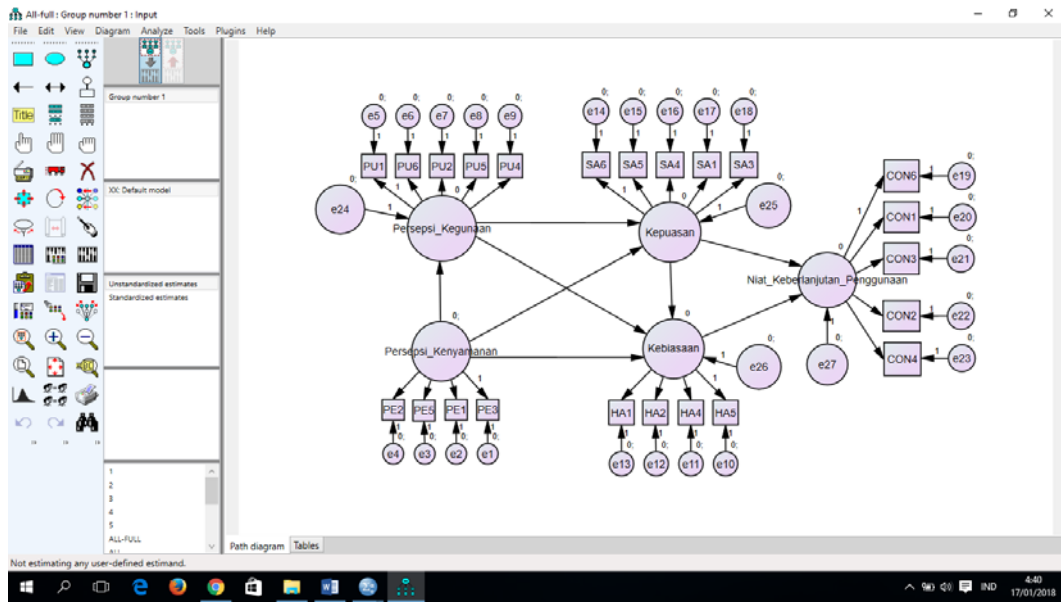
All-full : Group number 1 : Input

File Edit View Diagram Analyze Tools Plugins Help

Title

Group number 1

XX: Default model

Unstandardized estimates
Standardized estimates

1
2
3
4
5
ALL-FULL

Path diagram Tables

Not estimating any user-defined estimand.

0; 0; 0; 0; 0;
e5 e6 e7 e8 e9
1 1 1 1 1
PU1 PU6 PU2 PU5 PU4

0; 0; 0; 0; 0;
e14 e15 e16 e17 e18
1 1 1 1 1
SA6 SA5 SA4 SA1 SA3

0;
e24
1
Persepsi_Kegunaan

Kepuasan
0;
e25
1

CON6 1 e19 0;
CON1 1 e20 0;
CON3 1 e21 0;
Niat_Keberlanjutan_Penggunaan
CON2 1 e22 0;
CON4 1 e23 0;

0;
Persepsi_Kenyamanan

Kebiasaan
0
e26
1
e27

PE2 PE5 PE1 PE3
1 1 1 1
0; 0; 0; 0;
e4 e3 e2 e1

HA1 HA2 HA4 HA5
1 1 1 1
0; 0; 0; 0;
e13 e12 e11 e10

IND
4:40
17/01/2018